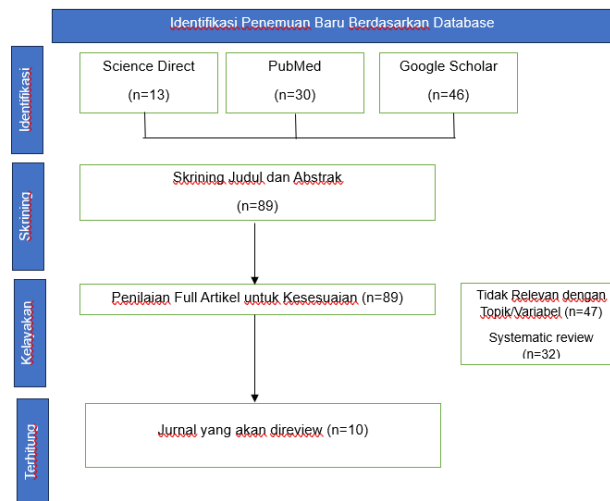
Identifikasi Penemuan Baru Berdasarkan Database

Identifikasi

Science Direct
(n=13)

PubMed
(n=30)

Google Scholar
(n=46)

Skrining

Skrining Judul dan Abstrak
(n=89)

Kelayakan

Penilaian Full Artikel untuk Kesesuaian (n=89)

Tidak Relevan dengan Topik/Variabel (n=47)

Systematic review
(n=32)

Terhitung

Jurnal yang akan direview (n=10)